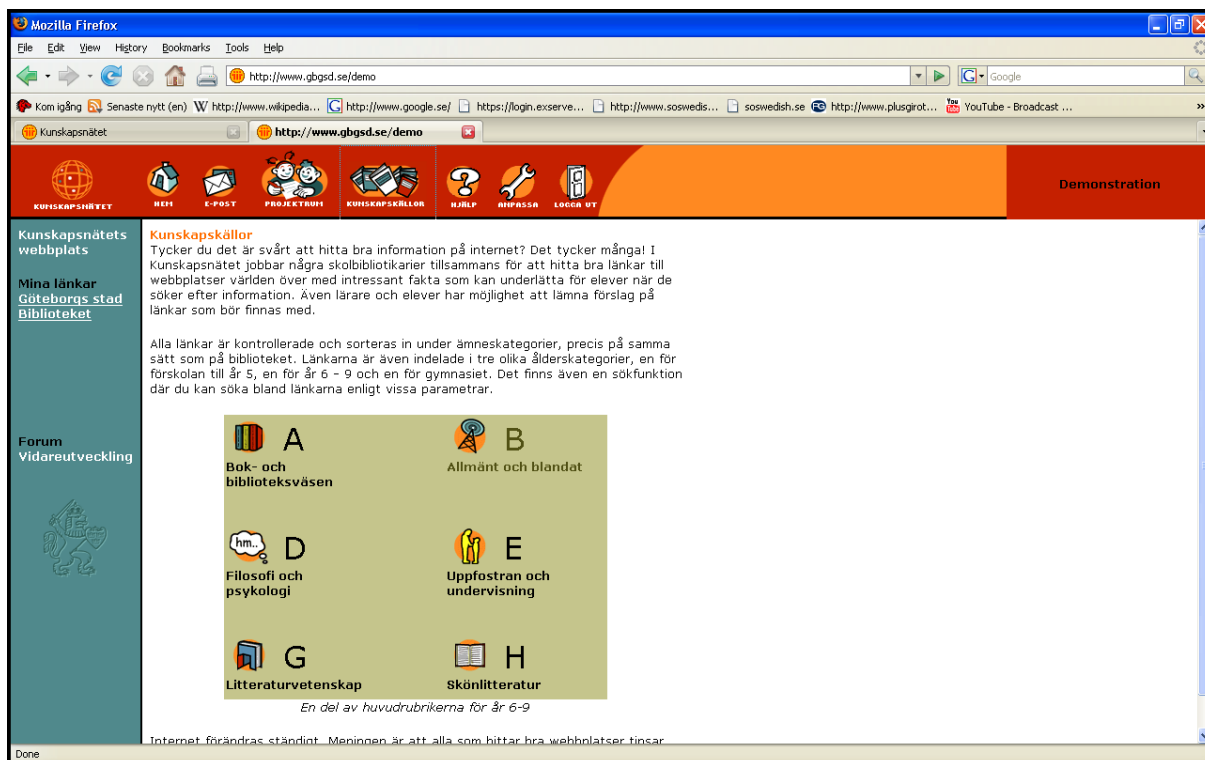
Mozilla Firefox

File Edit View History Bookmarks Tools Help

http://www.gbgsd.se/demo

Google

Kom igång Senaste nytt (en) http://www.wikipedia... http://www.google.se/ https://login.exserve... http://www.soswedis... soswedish.se http://www.plusgirot... YouTube - Broadcast ...

Kunskapsnätet

http://www.gbgsd.se/demo

KUNSKAPSNÄTET HEM E-POST PROJEKTRUM KUNSKAPSKÄLLOR HJÄLP ANPASSA LOGGA UT

Demonstration

Kunskapsnätets webbplats

Mina länkar
Göteborgs stad
Biblioteket

Forum
Vidareutveckling

Kunskapskällor
Tycker du det är svårt att hitta bra information på internet? Det tycker många! I Kunskapsnätet jobbar några skolbibliotikarier tillsammans för att hitta bra länkar till webbplatser världen över med intressant fakta som kan underlätta för elever när de söker efter information. Även lärare och elever har möjlighet att lämna förslag på länkar som bör finnas med.

Alla länkar är kontrollerade och sorteras in under ämneskategorier, precis på samma sätt som på biblioteket. Länkarna är även indelade i tre olika ålderskategorier, en för förskolan till år 5, en för år 6 - 9 och en för gymnasiet. Det finns även en sökfunktion där du kan söka bland länkarna enligt vissa parametrar.

A
Bok- och biblioteksväsen

B
Allmänt och blandat

hm.. D
Filosofi och psykologi

E
Uppfostran och undervisning

G
Litteraturvetenskap

H
Skönlitteratur

En del av huvudrubrikerna för år 6-9

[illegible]

Done